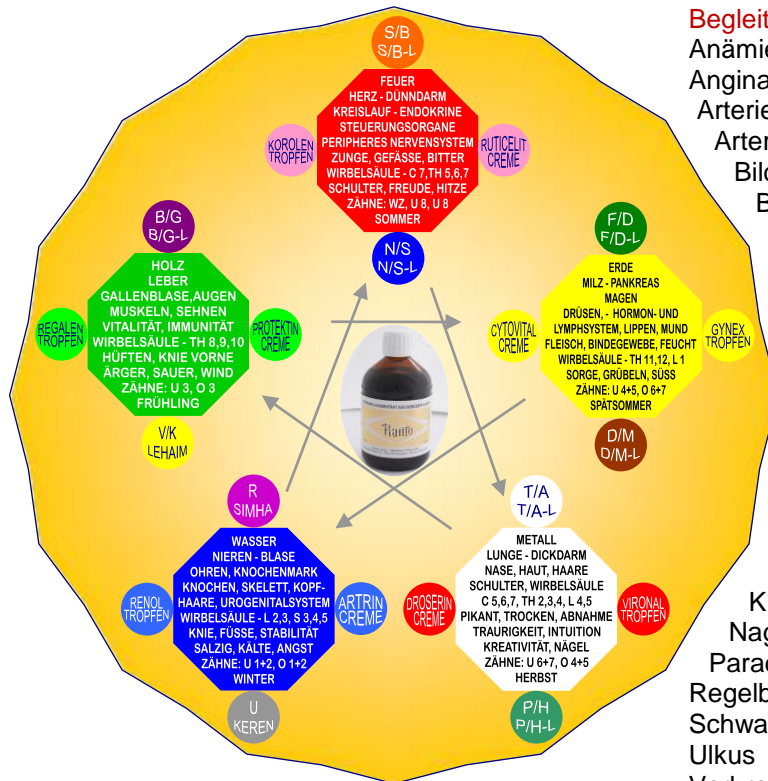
S/B
S/B-L

KOROLEN TROPFEN

FEUER
HERZ - DÜNNDARM
KREISLAUF - ENDOKRINE STEUERUNGSORGANE
PERIPHERES NERVENSYSTEM
ZUNGE, GEFÄSSE, BITTER
WIRBELSÄULE - C 7,TH 5,6,7
SCHULTER, FREUDE, HITZE
ZÄHNE: WZ, U 8, U 8
SOMMER

RUTICELIT CREME

N/S
N/S-L

B/G
B/G-L

REGALEN TROPFEN

HOLZ
LEBER
GALLENBLASE,AUGEN
MUSKELN, SEHNEN
VITALITÄT, IMMUNITÄT
WIRBELSÄULE - TH 8,9,10
HÜFTEN, KNIE VORNE
ÄRGER, SAUER, WIND
ZÄHNE: U 3, O 3
FRÜHLING

PROTEKTIN CREME

V/K
LEHAIM

F/D
F/D-L

CYTOVITAL CREME

ERDE
MILZ - PANKREAS
MAGEN
DRÜSEN, - HORMON- UND LYMPHSYSTEM, LIPPEN, MUND
FLEISCH, BINDEGEWEBE, FEUCHT
WIRBELSÄULE - TH 11,12, L 1
SORGE, GRÜBELN, SÜSS
ZÄHNE: U 4+5, O 6+7
SPÄTSOMMER

GYNEX TROPFEN

D/M
D/M-L

Hanto

R
SIMHA

WASSER
NIEREN - BLASE
OHREN, KNOCHENMARK
KNOCHEN, SKELETT, KOPFHAARE, UROGENITALSYSTEM
WIRBELSÄULE - L 2,3, S 3,4,5
KNIE, FÜSSE, STABILITÄT
SALZIG, KÄLTE, ANGST
ZÄHNE: U 1+2, O 1+2
WINTER

RENOL TROPFEN

ARTRIN CREME

U
KEREN

T/A
T/A-L

DROSERIN CREME

METALL
LUNGE - DICKDARM
NASE, HAUT, HAARE
SCHULTER, WIRBELSÄULE
C 5,6,7, TH 2,3,4, L 4,5
PIKANT, TROCKEN, ABNAHME
TRAURIGKEIT, INTUITION
KREATIVITÄT, NÄGEL
ZÄHNE: U 6+7, O 4+5
HERBST

VIRONAL TROPFEN

P/H
P/H-L

Begleit
Anämie
Angina
Arterie
Arter
Bild
B

K
Nag
Parac
Regelb
Schwa
Ulkus